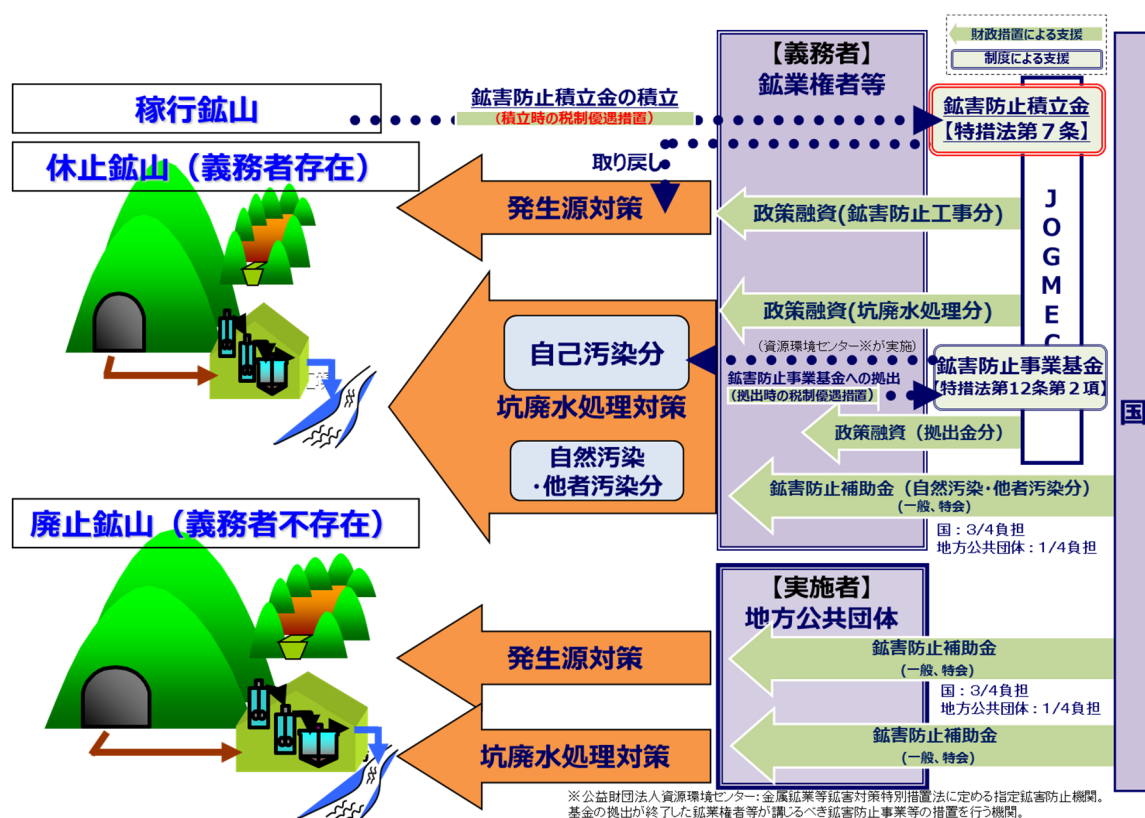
財政措置による支援
制度による支援

稼行鉱山
休止鉱山（義務者存在）
廃止鉱山（義務者不存在）

鉱害防止積立金の積立
（積立時の税制優遇措置）
取り戻し

【義務者】
鉱業権者等

鉱害防止積立金
【特措法第７条】

JOGMEC

国

発生源対策
政策融資(鉱害防止工事分)
政策融資(坑廃水処理分)
自己汚染分
（資源環境センター※が実施）
鉱害防止事業基金への拠出
（拠出時の税制優遇措置）
鉱害防止事業基金
【特措法第12条第２項】
坑廃水処理対策
政策融資（拠出金分）
自然汚染
・他者汚染分
鉱害防止補助金（自然汚染・他者汚染分）
（一般、特会）
国：3/4負担
地方公共団体：1/4負担

【実施者】
地方公共団体

発生源対策
鉱害防止補助金
（一般、特会）
国：3/4負担
地方公共団体：1/4負担
坑廃水処理対策
鉱害防止補助金
（一般、特会）

※公益財団法人資源環境センター：金属鉱業等鉱害対策特別措置法に定める指定鉱害防止機関。基金の拠出が終了した鉱業権者等が講じるべき鉱害防止事業等の措置を行う機関。